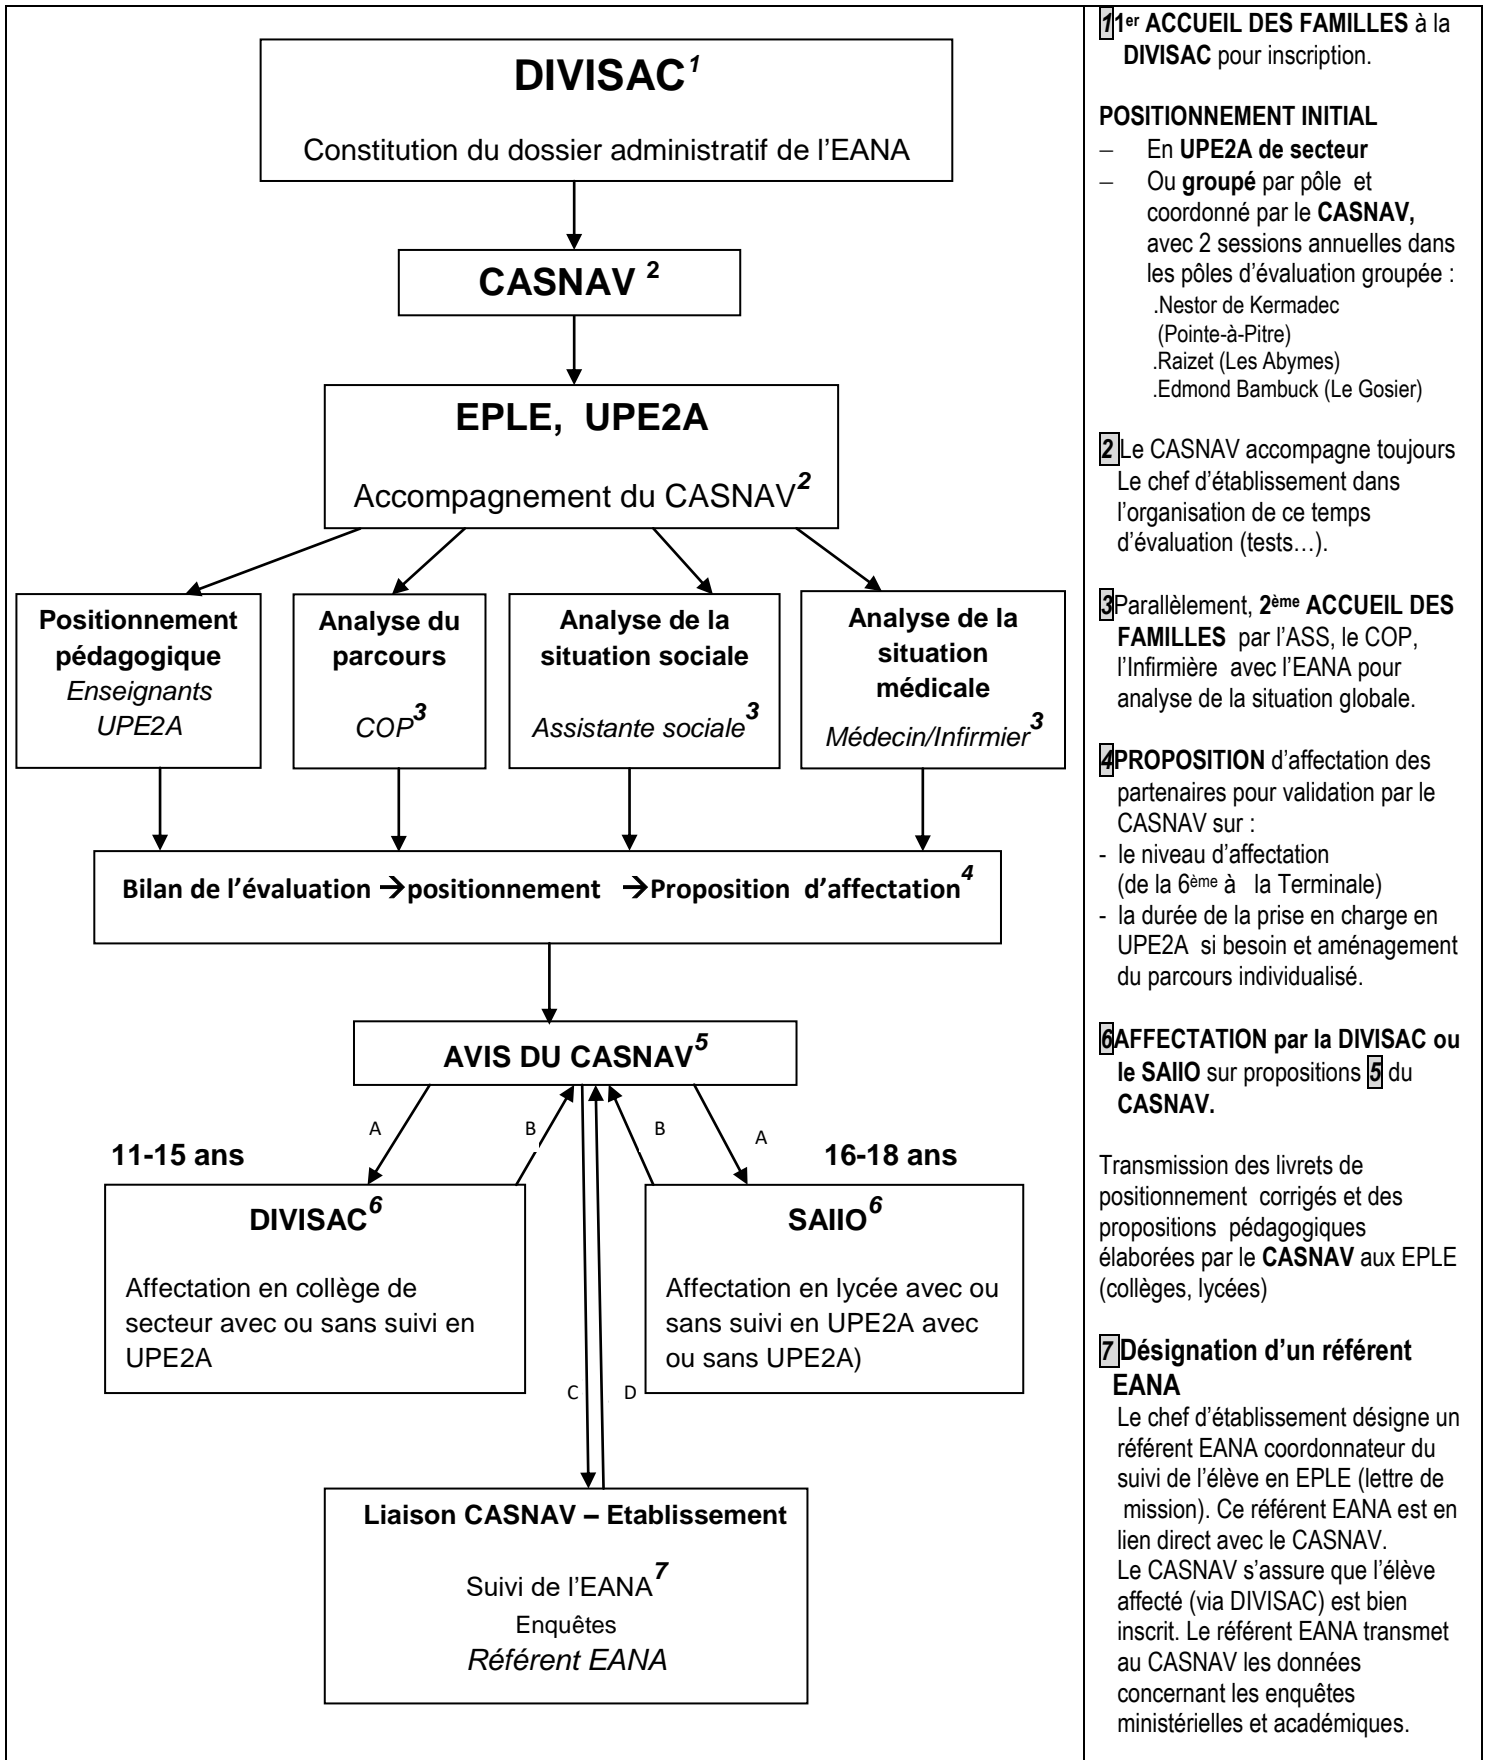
DIVISAC$^{1}$

Constitution du dossier administratif de l'EANA

CASNAV $^{2}$

EPLE, UPE2A

Accompagnement du CASNAV$^{2}$

Positionnement pédagogique
Enseignants UPE2A

Analyse du parcours
COP$^{3}$

Analyse de la situation sociale
Assistante sociale$^{3}$

Analyse de la situation médicale
Médecin/Infirmier$^{3}$

Bilan de l'évaluation →positionnement →Proposition d'affectation$^{4}$

AVIS DU CASNAV$^{5}$

A B B A

11-15 ans

16-18 ans

DIVISAC$^{6}$

Affectation en collège de secteur avec ou sans suivi en UPE2A

SAIIO$^{6}$

Affectation en lycée avec ou sans suivi en UPE2A avec ou sans UPE2A)

C D

Liaison CASNAV – Etablissement

Suivi de l'EANA$^{7}$
Enquêtes
Référent EANA

1 1$^{er}$ ACCUEIL DES FAMILLES à la DIVISAC pour inscription.

POSITIONNEMENT INITIAL
– En UPE2A de secteur
– Ou groupé par pôle et coordonné par le CASNAV, avec 2 sessions annuelles dans les pôles d'évaluation groupée :
.Nestor de Kermadec (Pointe-à-Pitre)
.Raizet (Les Abymes)
.Edmond Bambuck (Le Gosier)

2 Le CASNAV accompagne toujours Le chef d'établissement dans l'organisation de ce temps d'évaluation (tests…).

3 Parallèlement, 2$^{ème}$ ACCUEIL DES FAMILLES par l'ASS, le COP, l'Infirmière avec l'EANA pour analyse de la situation globale.

4 PROPOSITION d'affectation des partenaires pour validation par le CASNAV sur :
- le niveau d'affectation (de la 6$^{ème}$ à la Terminale)
- la durée de la prise en charge en UPE2A si besoin et aménagement du parcours individualisé.

6 AFFECTATION par la DIVISAC ou le SAIIO sur propositions 5 du CASNAV.

Transmission des livrets de positionnement corrigés et des propositions pédagogiques élaborées par le CASNAV aux EPLE (collèges, lycées)

7 Désignation d'un référent EANA
Le chef d'établissement désigne un référent EANA coordonnateur du suivi de l'élève en EPLE (lettre de mission). Ce référent EANA est en lien direct avec le CASNAV.
Le CASNAV s'assure que l'élève affecté (via DIVISAC) est bien inscrit. Le référent EANA transmet au CASNAV les données concernant les enquêtes ministérielles et académiques.